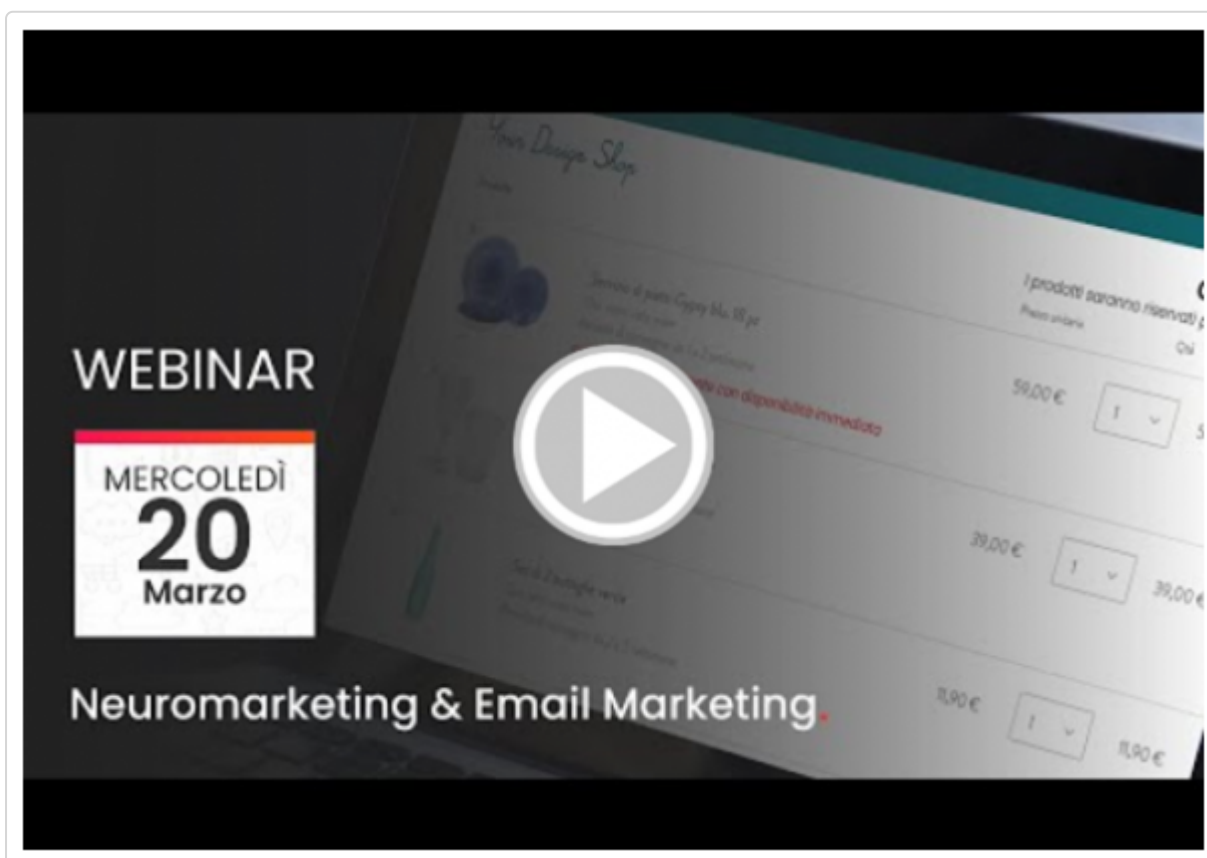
Your Design Shop

I prodotti saranno riservati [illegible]
Prezzo unitario
Qtà

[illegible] con disponibilità immediata

59,00 €
1

39,00 €
1
39,00 €

11,90 €
1
11,90 €

WEBINAR

MERCOLEDÌ
20
Marzo

Neuromarketing & Email Marketing.